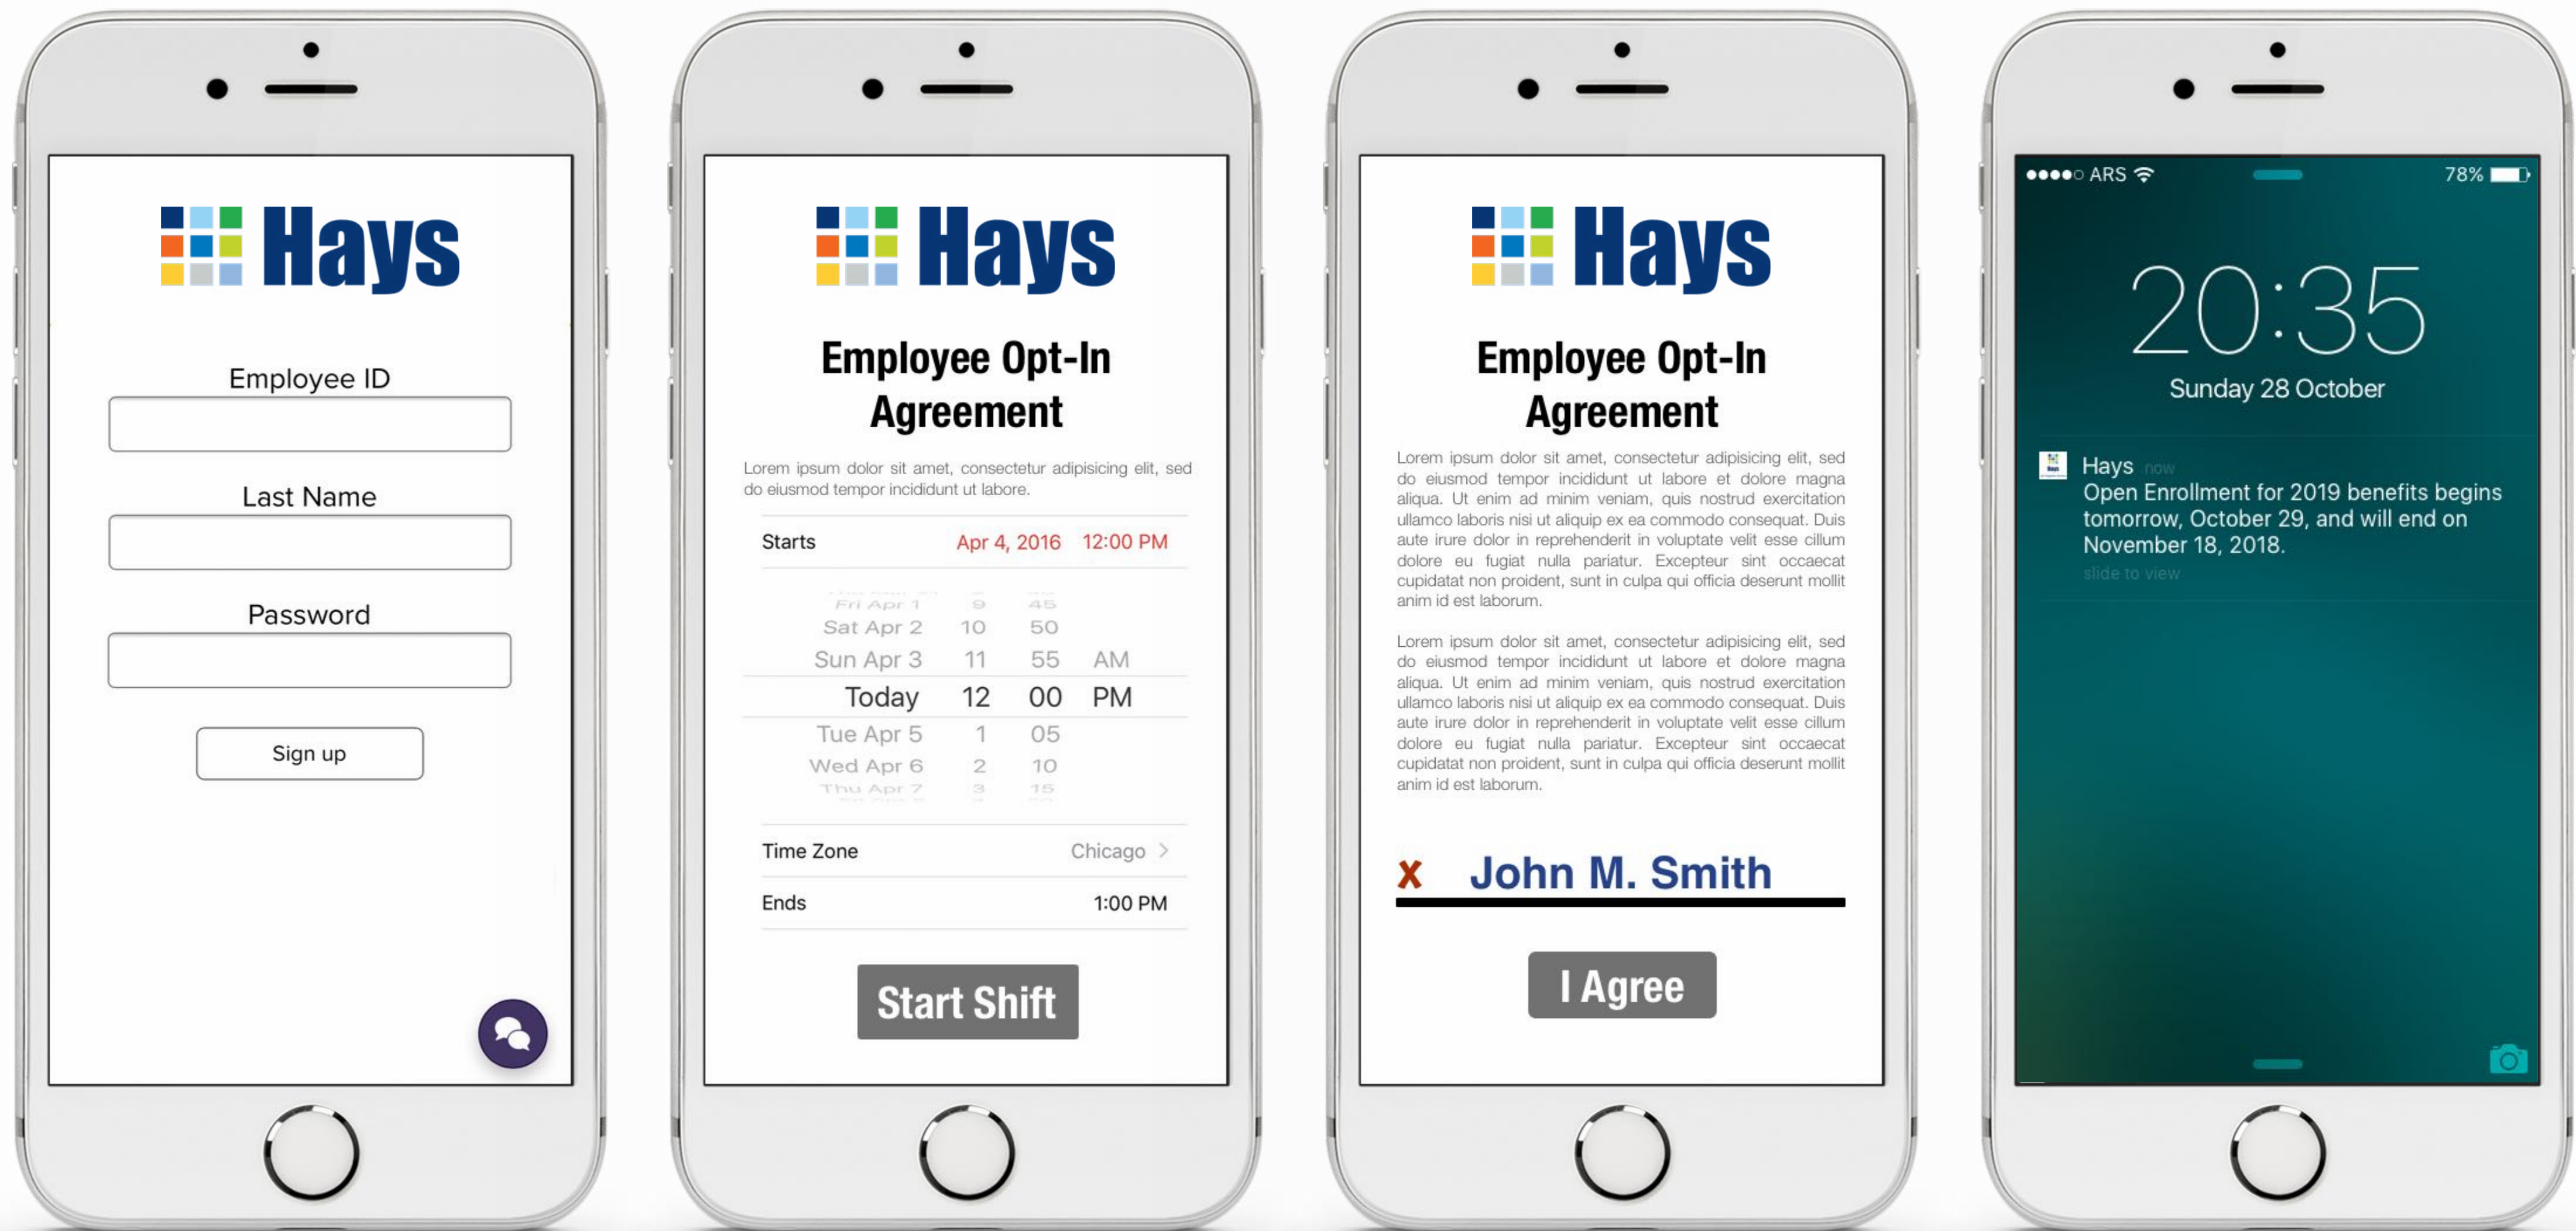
Hays

Employee ID

Last Name

Password

Sign up

Hays

Employee Opt-In Agreement

Lorem ipsum dolor sit amet, consectetur adipisicing elit, sed do eiusmod tempor incididunt ut labore.

Starts Apr 4, 2016 12:00 PM

| Fri Apr 1 | 9 | 45 | |
|---|---|---|---|
| Sat Apr 2 | 10 | 50 | |
| Sun Apr 3 | 11 | 55 | AM |
| Today | 12 | 00 | PM |
| Tue Apr 5 | 1 | 05 | |
| Wed Apr 6 | 2 | 10 | |
| Thu Apr 7 | 3 | 15 | |

Time Zone Chicago >

Ends 1:00 PM

Start Shift

Hays

Employee Opt-In Agreement

Lorem ipsum dolor sit amet, consectetur adipisicing elit, sed do eiusmod tempor incididunt ut labore et dolore magna aliqua. Ut enim ad minim veniam, quis nostrud exercitation ullamco laboris nisi ut aliquip ex ea commodo consequat. Duis aute irure dolor in reprehenderit in voluptate velit esse cillum dolore eu fugiat nulla pariatur. Excepteur sint occaecat cupidatat non proident, sunt in culpa qui officia deserunt mollit anim id est laborum.

Lorem ipsum dolor sit amet, consectetur adipisicing elit, sed do eiusmod tempor incididunt ut labore et dolore magna aliqua. Ut enim ad minim veniam, quis nostrud exercitation ullamco laboris nisi ut aliquip ex ea commodo consequat. Duis aute irure dolor in reprehenderit in voluptate velit esse cillum dolore eu fugiat nulla pariatur. Excepteur sint occaecat cupidatat non proident, sunt in culpa qui officia deserunt mollit anim id est laborum.

X John M. Smith

I Agree

●●●●○ ARS 78%

20:35

Sunday 28 October

Hays now
Open Enrollment for 2019 benefits begins tomorrow, October 29, and will end on November 18, 2018.
slide to view